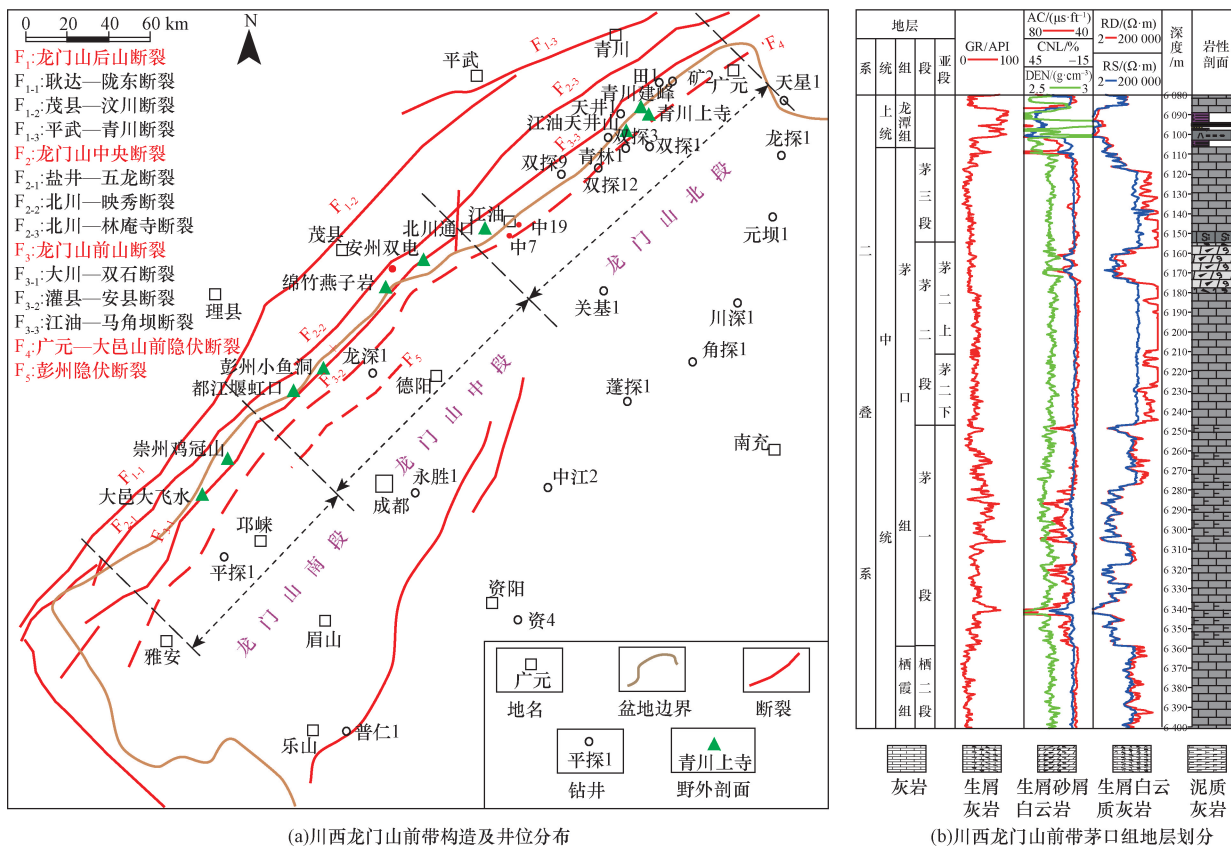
0 20 40 60 km

N

$F_1$:龙门山后山断裂
$F_{1-1}$:耿达—陇东断裂
$F_{1-2}$:茂县—汶川断裂
$F_{1-3}$:平武—青川断裂
$F_2$:龙门山中央断裂
$F_{2-1}$:盐井—五龙断裂
$F_{2-2}$:北川—映秀断裂
$F_{2-3}$:北川—林庵寺断裂
$F_3$:龙门山前山断裂
$F_{3-1}$:大川—双石断裂
$F_{3-2}$:灌县—安县断裂
$F_{3-3}$:江油—马角坝断裂
$F_4$:广元—大邑山前隐伏断裂
$F_5$:彭州隐伏断裂

平武 青川 $F_{1-3}$ $F_{2-3}$ $F_4$ 田1 矿2 广元 天星1 青川建峰 天井1 青川上寺 江油天井山 双探3 双探1 龙探1 双探9 青林1 双探12 $F_{1-2}$ $F_{3-3}$ 江油 中19 北川通口 中7 元坝1 茂县 安州双电 绵竹燕子岩 龙门山北段 关基1 川深1 理县 $F_{2-2}$ 龙深1 $F_5$ 彭州小鱼洞 $F_{3-2}$ 德阳 角探1 都江堰虹口 龙门山中段 蓬探1 南充 崇州鸡冠山 $F_{1-1}$ 永胜1 中江2 大邑大飞水 成都 $F_{2-1}$ $F_{3-1}$ 邛崃 平探1 龙门山南段 资阳 资4 雅安 眉山 乐山 普仁1

广元 地名 盆地边界 断裂 平探1 钻井 青川上寺 野外剖面

(a)川西龙门山前带构造及井位分布

| 地层 | | | | | GR/API 0—100 | AC/(μs·ft⁻¹) 80—40 CNL/% 45—-15 DEN/(g·cm⁻³) 2.5—3 | RD/(Ω·m) 2—200 000 RS/(Ω·m) 2—200 000 | 深度/m | 岩性剖面 |
|---|---|---|---|---|---|---|---|---|---|
| 系 | 统 | 组 | 段 | 亚段 | | | | | |
| 二叠系 | 上统 | 龙潭组 | | | | | | | |
| | 中统 | 茅口组 | 茅三段 | | | | | | |
| | | | 茅二段 | 茅二上 | | | | | |
| | | | | 茅二下 | | | | | |
| | | | 茅一段 | | | | | | |
| | | 栖霞组 | 栖二段 | | | | | | |

6 080 6 090 6 100 6 110 6 120 6 130 6 140 6 150 6 160 6 170 6 180 6 190 6 200 6 210 6 220 6 230 6 240 6 250 6 260 6 270 6 280 6 290 6 300 6 310 6 320 6 330 6 340 6 350 6 360 6 370 6 380 6 390 6 400

灰岩 生屑灰岩 生屑砂屑白云岩 生屑白云质灰岩 泥质灰岩

(b)川西龙门山前带茅口组地层划分